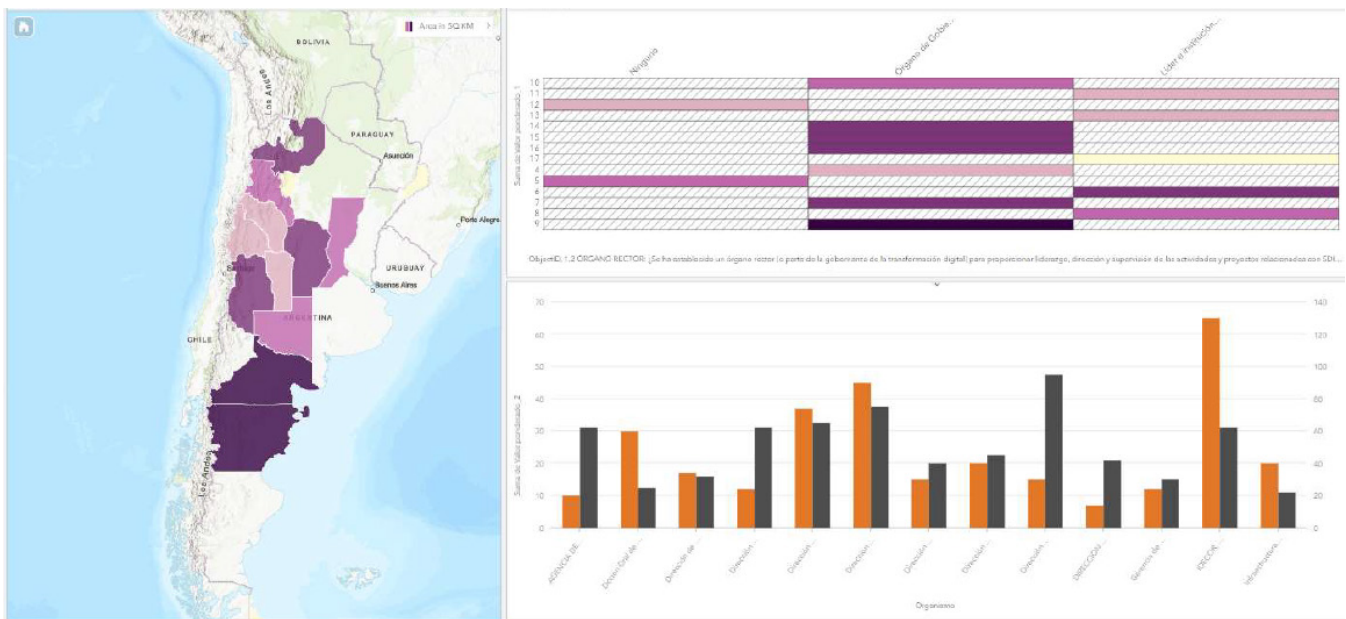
Area in SQ KM
BOLIVIA
Los Andes
PARAGUAY
Asunción
Porto Alegre
URUGUAY
Buenos Aires
ARGENTINA
CHILE
Santiago
Los Andes

Ninguno
Órgano de Gobie...
Líder o institución...

Suma de Valor ponderado_1
1.0
1.1
1.2
1.3
1.4
1.5
1.6
1.7
4
5
6
7
8
9

ObjectID, 1.3 ÓRGANO RECTOR: ¿Se ha establecido un órgano rector (o parte de la gobernanza de la transformación digital) para proporcionar liderazgo, dirección y supervisión de las actividades y proyectos relacionados con SDI...

70
60
50
40
30
20
10
0

140
120
100
80
60
40
20
0

Suma de Valor ponderado_2

AGENCIA DE...
Dirección Gral de ...
Dirección de ...
Dirección ...
Dirección ...
Dirección ...
Dirección ...
Dirección ...
Dirección ...
DIRECCIÓN ...
Gobierno de ...
IDECOR ...
Infraestructura ...

Organismo